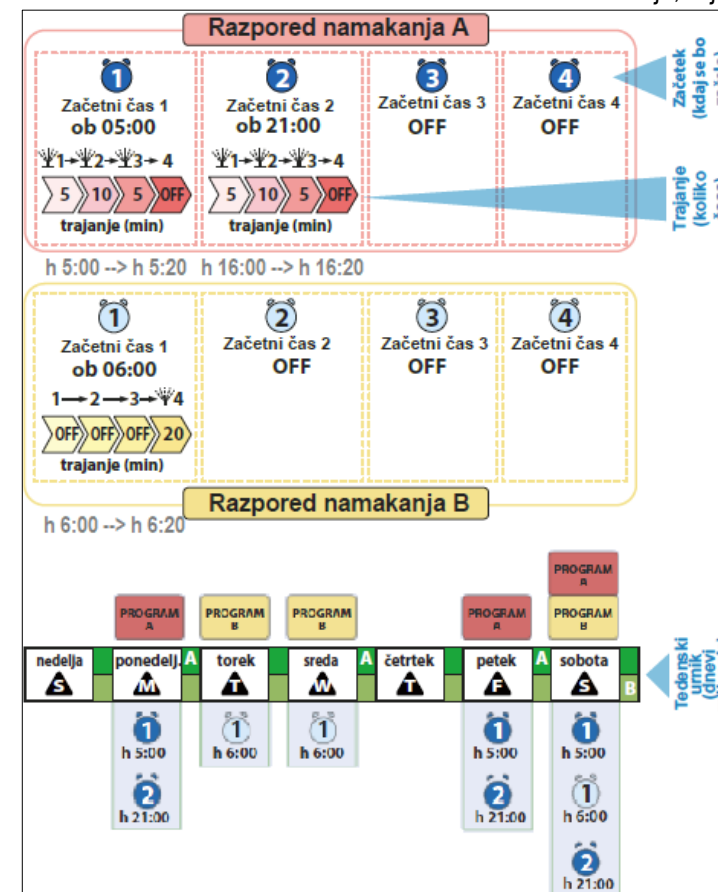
Razpored namakanja A

1
Začetni čas 1
ob 05:00
1→2→3→4
5 10 5 OFF
trajanje (min)

2
Začetni čas 2
ob 21:00
1→2→3→4
5 10 5 OFF
trajanje (min)

3
Začetni čas 3
OFF

4
Začetni čas 4
OFF

Začetek (kdaj se bo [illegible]

Trajanje (koliko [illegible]

h 5:00 --> h 5:20 h 16:00 --> h 16:20

1
Začetni čas 1
ob 06:00
1→2→3→4
OFF OFF OFF 20
trajanje (min)

2
Začetni čas 2
OFF

3
Začetni čas 3
OFF

4
Začetni čas 4
OFF

Razpored namakanja B

h 6:00 --> h 6:20

PROGRAM A PROGRAM B PROGRAM B PROGRAM A PROGRAM A PROGRAM B

| nedelja | ponedelj. A | torek | sreda A | četrtek | petek A | sobota B |
|---|---|---|---|---|---|---|
| S | M | T | W | T | F | S |
| | 1 h 5:00 2 h 21:00 | 1 h 6:00 | 1 h 6:00 | | 1 h 5:00 2 h 21:00 | 1 h 5:00 1 h 6:00 2 h 21:00 |

Tedenski urnik (dnevi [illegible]